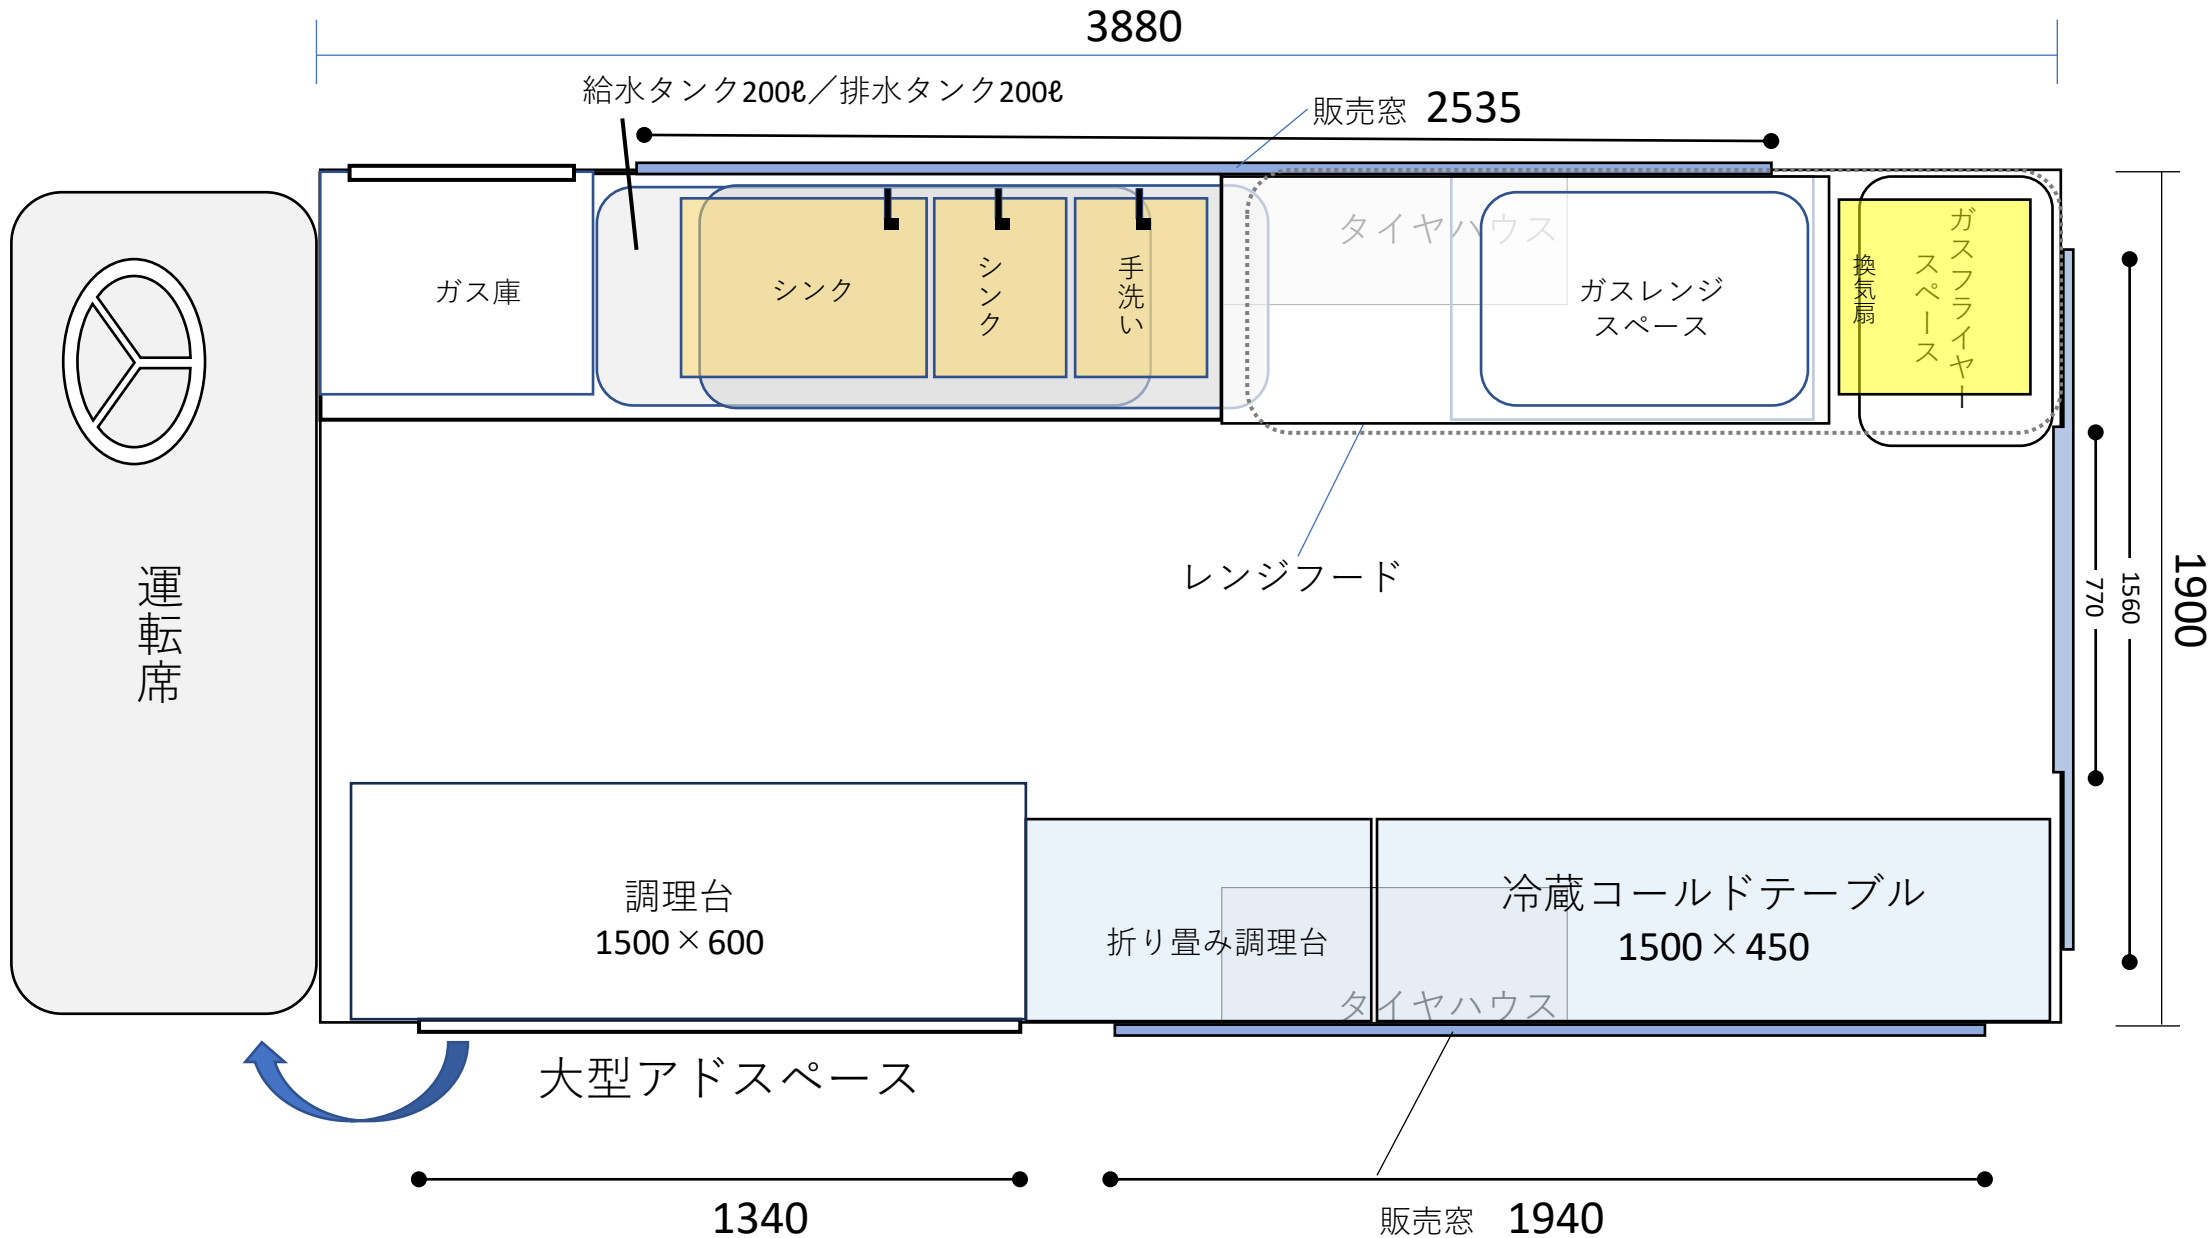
3880

給水タンク200ℓ／排水タンク200ℓ

販売窓 2535

ガス庫

シンク

シンク

手洗い

タイヤハウス

ガスレンジスペース

換気扇

スペース

ガスフライヤー

運転席

レンジフード

770

1560

1900

調理台
1500×600

折り畳み調理台

冷蔵コールドテーブル
1500×450

タイヤハウス

大型アドスペース

1340

販売窓 1940